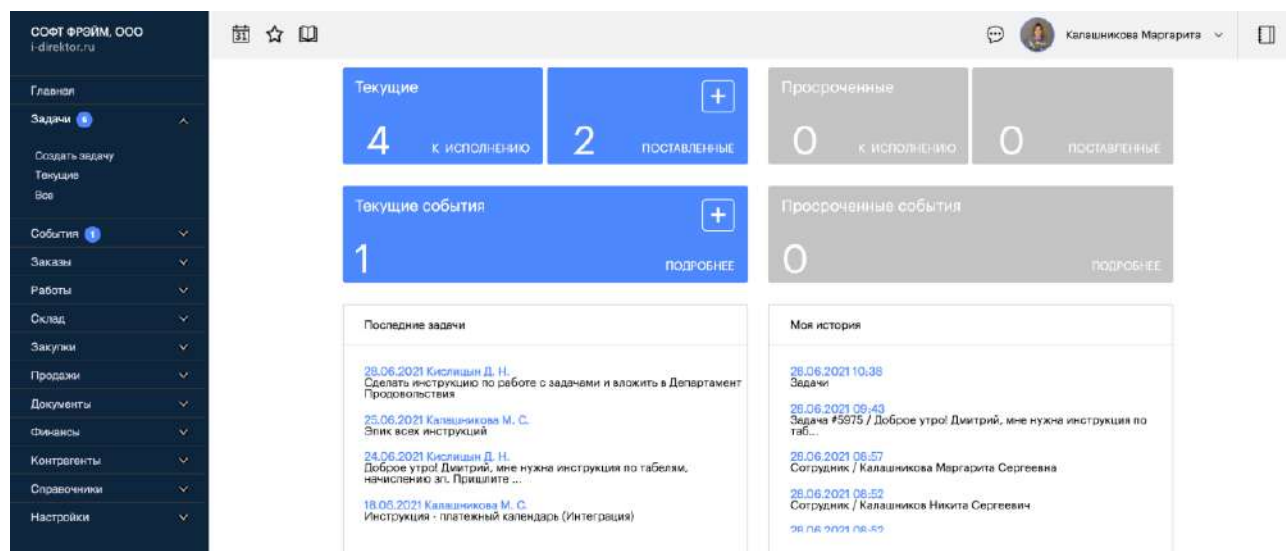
СОФТ ФРЭЙМ, ООО
i-direktor.ru

Главная
Задачи 6
Создать задачу
Текущие
Все
События 1
Заказы
Работы
Склад
Закупки
Продажи
Документы
Финансы
Контрагенты
Справочники
Настройки

31

Калашникова Маргарита

Текущие
4 к исполнению
2 поставленные
+

Просроченные
0 к исполнению
0 поставленные

Текущие события
+
1 подробнее

Просроченные события
0 подробнее

Последние задачи

28.06.2021 Кислицын Д. Н.
Сделать инструкцию по работе с задачами и вложить в Департамент Продовольствия

25.06.2021 Калашникова М. С.
Эпик всех инструкций

24.06.2021 Кислицын Д. Н.
Доброе утро! Дмитрий, мне нужна инструкция по табелям, начислению зп. Пришлите ...

18.06.2021 Калашникова М. С.
Инструкция - платежный календарь (Интеграция)

Моя история

28.06.2021 10:38
Задачи

28.06.2021 09:43
Задача #5975 / Доброе утро! Дмитрий, мне нужна инструкция по таб...

28.06.2021 08:57
Сотрудник / Калашникова Маргарита Сергеевна

28.06.2021 08:52
Сотрудник / Калашников Никита Сергеевич

28.06.2021 08:52